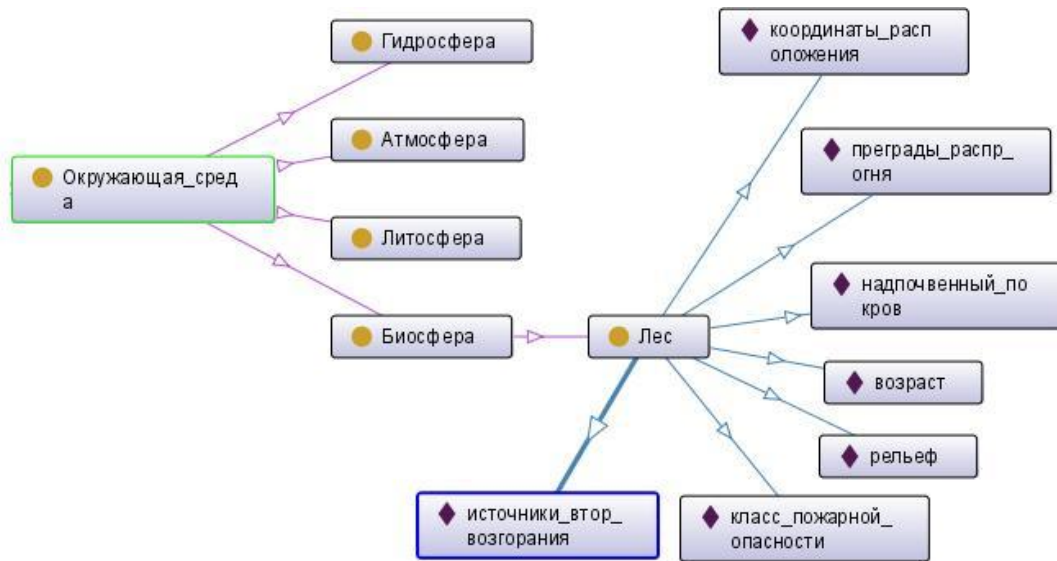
Гидросфера

Атмосфера

Окружающая_среда

Литосфера

Биосфера

Лес

координаты_расположения

преграды_распр_огня

надпочвенный_покров

возраст

рельеф

класс_пожарной_опасности

источники_втор_возгорания